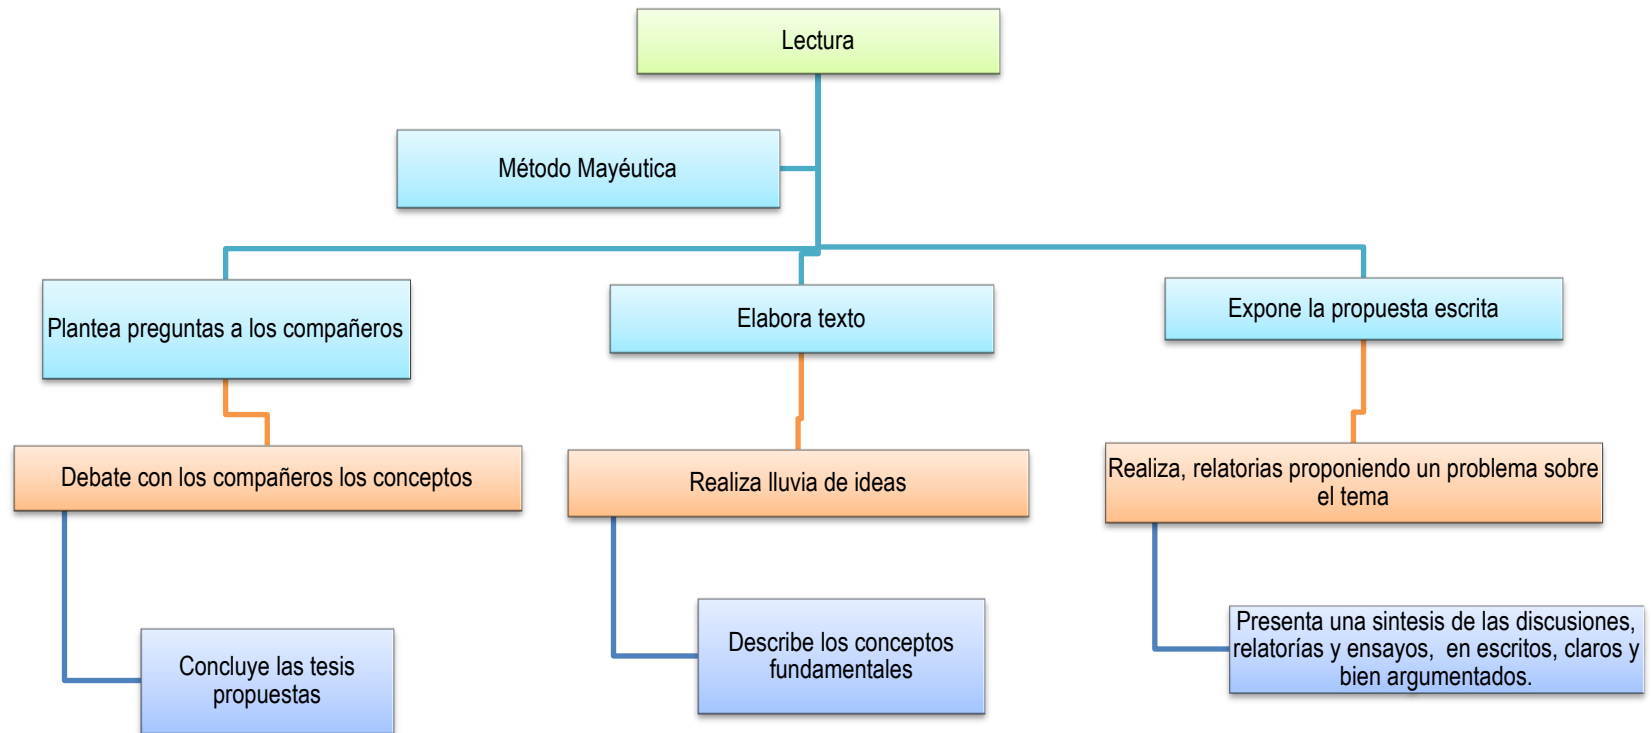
Lectura

Método Mayéutica

Plantea preguntas a los compañeros

Debate con los compañeros los conceptos

Concluye las tesis propuestas

Elabora texto

Realiza lluvia de ideas

Describe los conceptos fundamentales

Expone la propuesta escrita

Realiza, relatorias proponiendo un problema sobre el tema

Presenta una sintesis de las discusiones, relatorías y ensayos, en escritos, claros y bien argumentados.